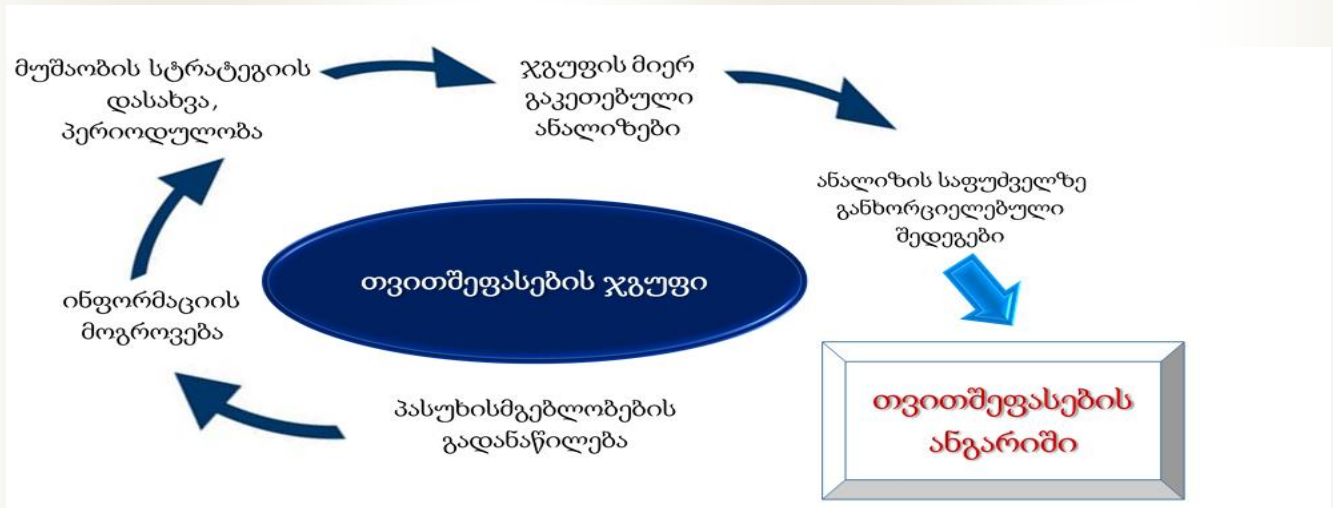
მუშაობის სტრატეგიის დასახვა, პერიოდულობა

ჯგუფის მიერ გაკეთებული ანალიზები

ანალიზის საფუძველზე განხორციელებული შედეგები

თვითშეფასების ჯგუფი

ინფორმაციის მოგროვება

პასუხისმგებლობების გადანაწილება

თვითშეფასების ანგარიში